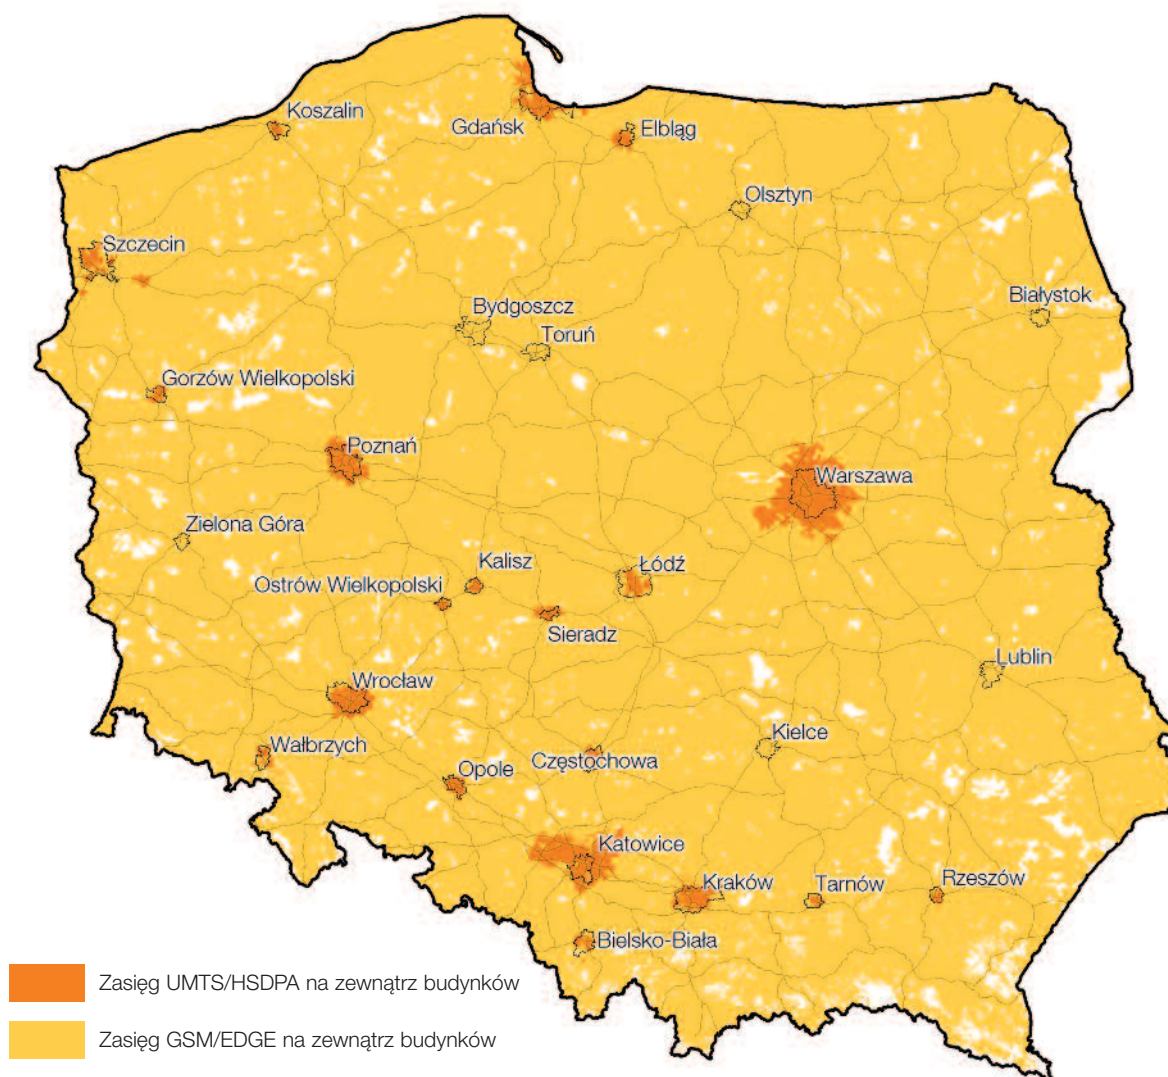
Koszalin
Gdańsk
Elbląg
Olsztyn
Szczecin
Bydgoszcz
Toruń
Białystok
Gorzów Wielkopolski
Poznań
Warszawa
Zielona Góra
Kalisz
Łódź
Ostrów Wielkopolski
Sieradz
Lublin
Wrocław
Kielce
Wałbrzych
Opole
Częstochowa
Katowice
Kraków
Tarnów
Rzeszów
Bielsko-Biała

Zasięg UMTS/HSDPA na zewnątrz budynków

Zasięg GSM/EDGE na zewnątrz budynków